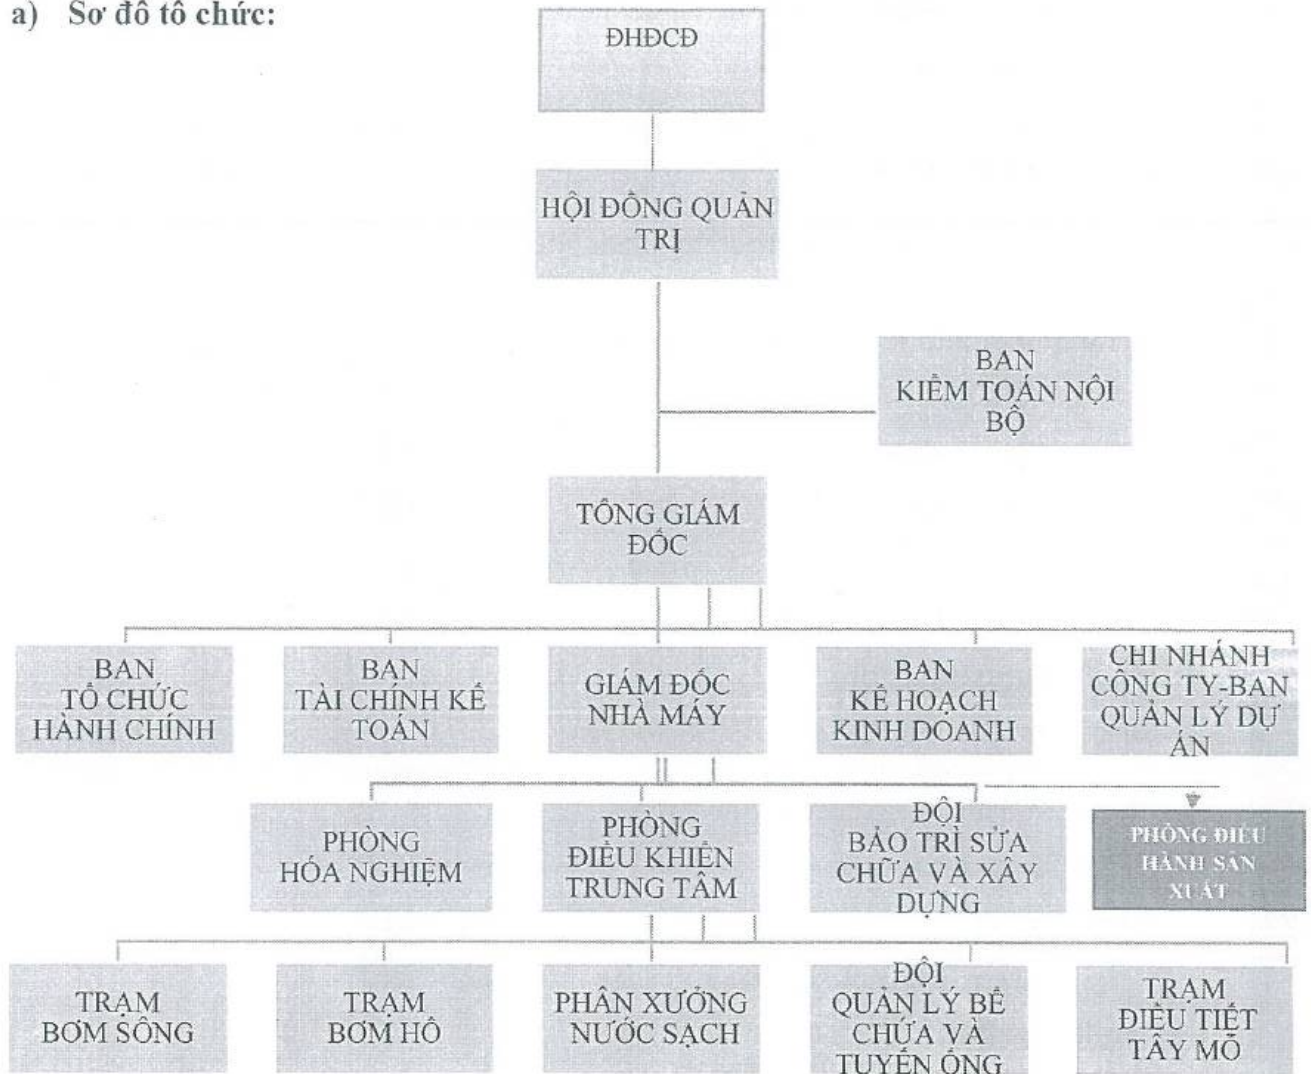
a) Sơ đồ tổ chức:

ĐHĐCĐ

HỘI ĐỒNG QUẢN TRỊ

BAN KIỂM TOÁN NỘI BỘ

TỔNG GIÁM ĐỐC

BAN TỔ CHỨC HÀNH CHÍNH

BAN TÀI CHÍNH KẾ TOÁN

GIÁM ĐỐC NHÀ MÁY

BAN KẾ HOẠCH KINH DOANH

CHI NHÁNH CÔNG TY-BAN QUẢN LÝ DỰ ÁN

PHÒNG HÓA NGHIỆM

PHÒNG ĐIỀU KHIỂN TRUNG TÂM

ĐỘI BẢO TRÌ SỬA CHỮA VÀ XÂY DỰNG

PHÒNG ĐIỀU HÀNH SẢN XUẤT

TRẠM BƠM SÔNG

TRẠM BƠM HỒ

PHÂN XƯỞNG NƯỚC SẠCH

ĐỘI QUẢN LÝ BỂ CHỨA VÀ TUYẾN ỐNG

TRẠM ĐIỀU TIẾT TÂY MỖ